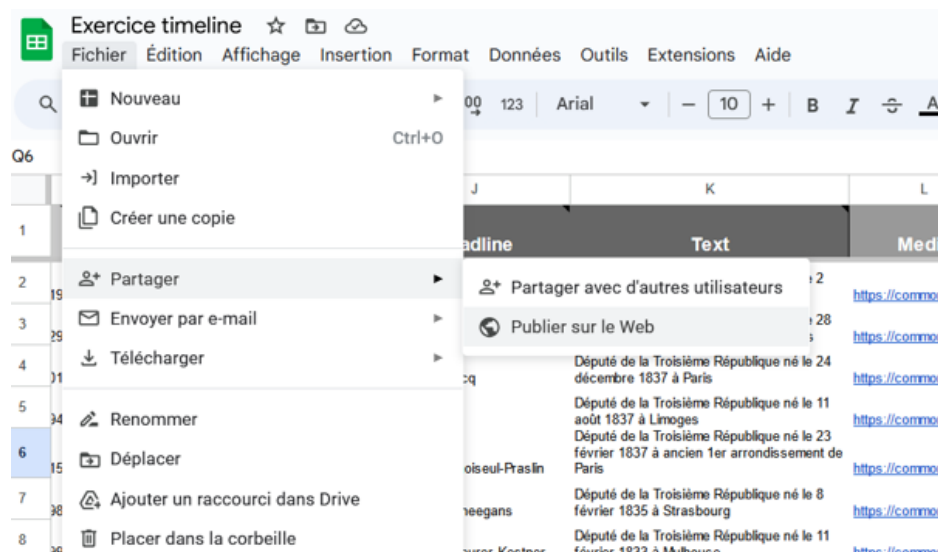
Exercice timeline

Fichier Édition Affichage Insertion Format Données Outils Extensions Aide

.00 123 Arial 10 + B I A

Q6

Nouveau

Ouvrir Ctrl+O

Importer

Créer une copie

Partager

Envoyer par e-mail

Télécharger

Renommer

Déplacer

Ajouter un raccourci dans Drive

Placer dans la corbeille

Partager avec d'autres utilisateurs

Publier sur le Web

J K L

adline Text Med

1
2
3
4
5
6
7
8

2
28
Député de la Troisième République né le 24 décembre 1837 à Paris
Député de la Troisième République né le 11 août 1837 à Limoges
Député de la Troisième République né le 23 février 1837 à ancien 1er arrondissement de Paris
Député de la Troisième République né le 8 février 1835 à Strasbourg
Député de la Troisième République né le 11 février 1833 à Mulhouse

cq
oiseul-Praslin
heegans

https://commo
https://commo
https://commo
https://commo
https://commo
https://commo